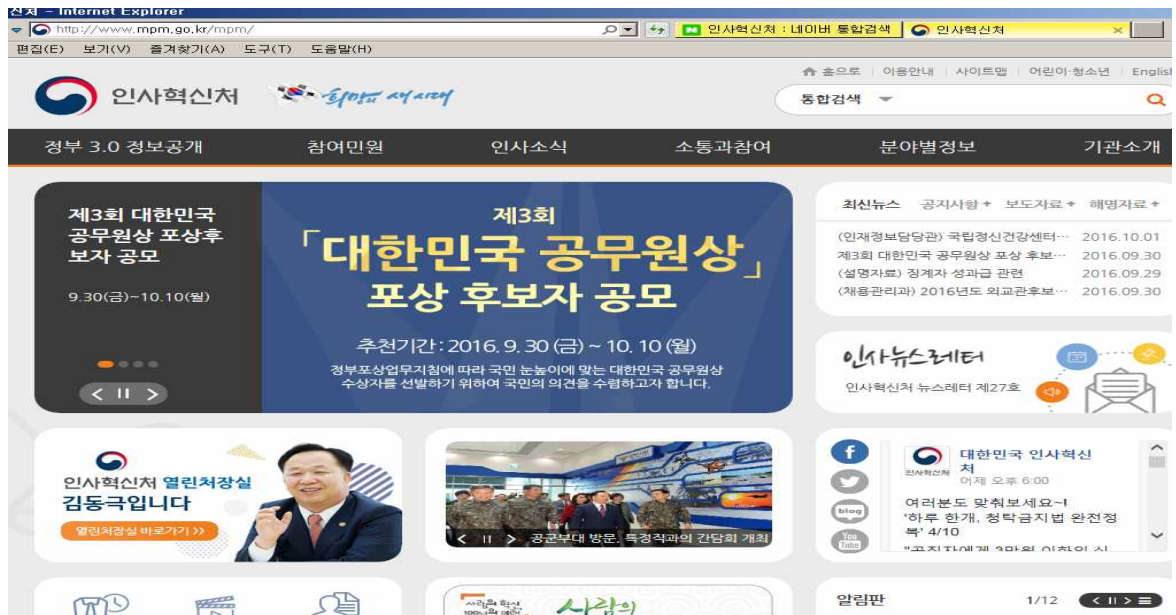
신처 - Internet Explorer
http://www.mpm.go.kr/mpm/
인사혁신처 : 네이버 통합검색 | 인사혁신처
편집(E) 보기(V) 즐겨찾기(A) 도구(T) 도움말(H)

홈으로 | 이용안내 | 사이트맵 | 어린이·청소년 | English

인사혁신처 희망의 새시대

통합검색

정부 3.0 정보공개 | 참여민원 | 인사소식 | 소통과참여 | 분야별정보 | 기관소개

제3회 대한민국 공무원상 포상후보자 공모

9.30(금)~10.10(월)

제3회
「대한민국 공무원상」
포상 후보자 공모

추천기간 : 2016. 9. 30 (금) ~ 10. 10 (월)
정부포상업무지침에 따라 국민 눈높이에 맞는 대한민국 공무원상 수상자를 선발하기 위하여 국민의 의견을 수렴하고자 합니다.

최신뉴스 | 공지사항 + | 보도자료 + | 해명자료 +

(인재정보담당관) 국립정신건강센터··· 2016.10.01
제3회 대한민국 공무원상 포상 후보··· 2016.09.30
(설명자료) 징계자 성과금 관련 2016.09.29
(채용관리과) 2016년도 외교관후보··· 2016.09.30

인사뉴스레터
인사혁신처 뉴스레터 제27호

인사혁신처 열린처장실
김동극입니다
열린처장실 바로가기 >>

공군부대 방문, 특정직과의 간담회 개최

대한민국 인사혁신처
인사혁신처
어제 오후 6:00
여러분도 맞춰보세요~!
'하루 한개, 청탁금지법 완전정복' 4/10
"공직자에게 3만원 이하의 식

blog
You Tube

사람의
알림판
1/12